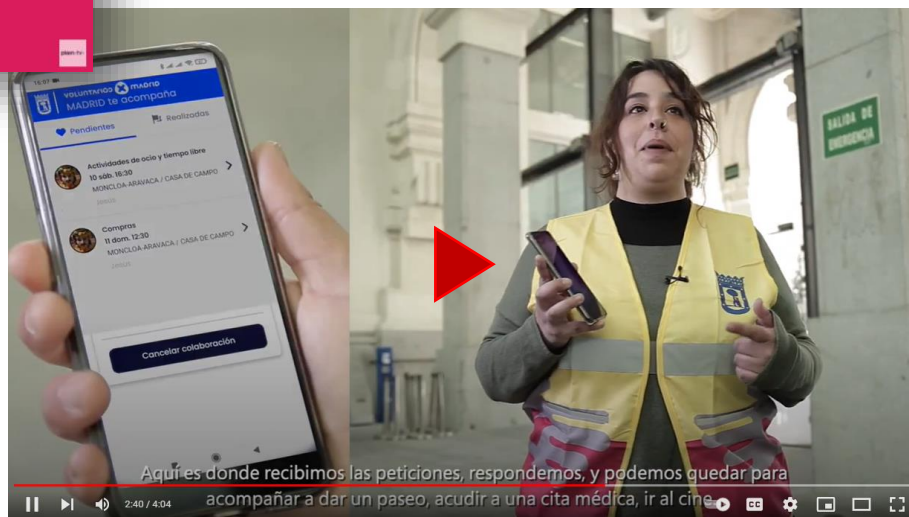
plan.tv

15:07

VOLUNTARIOS MADRID
MADRID te acompaña

Pendientes
Realizadas

Actividades de ocio y tiempo libre
10 sáb. 16:30
MONCLOA-ARAVACA / CASA DE CAMPO

Compras
11 dom. 12:30
MONCLOA-ARAVACA / CASA DE CAMPO

Cancelar colaboración

SALIDA DE EMERGENCIA

Aquí es donde recibimos las peticiones, respondemos, y podemos quedar para acompañar a dar un paseo, acudir a una cita médica, ir al cine...

2:40 / 4:04

CC